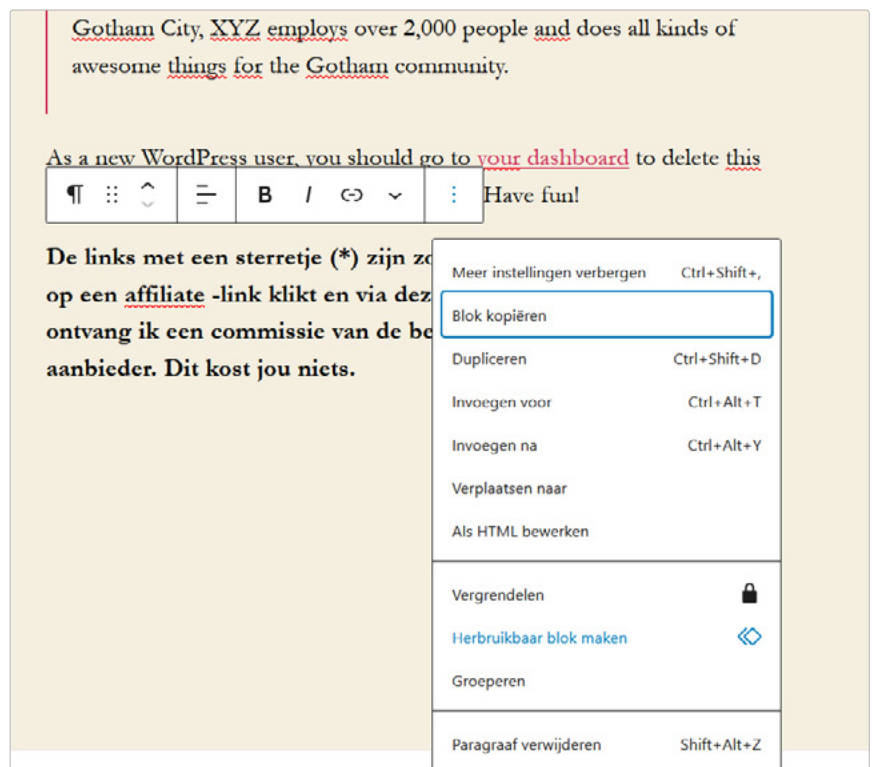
Gotham City, XYZ employs over 2,000 people and does all kinds of awesome things for the Gotham community.

As a new WordPress user, you should go to your dashboard to delete this

¶ B I

Have fun!

De links met een sterretje (*) zijn zo
op een affiliate -link klikt en via dez
ontvang ik een commissie van de be
aanbieder. Dit kost jou niets.

Meer instellingen verbergen Ctrl+Shift+,
Blok kopiëren
Dupliceren Ctrl+Shift+D
Invoegen voor Ctrl+Alt+T
Invoegen na Ctrl+Alt+Y
Verplaatsen naar
Als HTML bewerken
Vergrendelen
Herbruikbaar blok maken
Groeperen
Paragraaf verwijderen Shift+Alt+Z